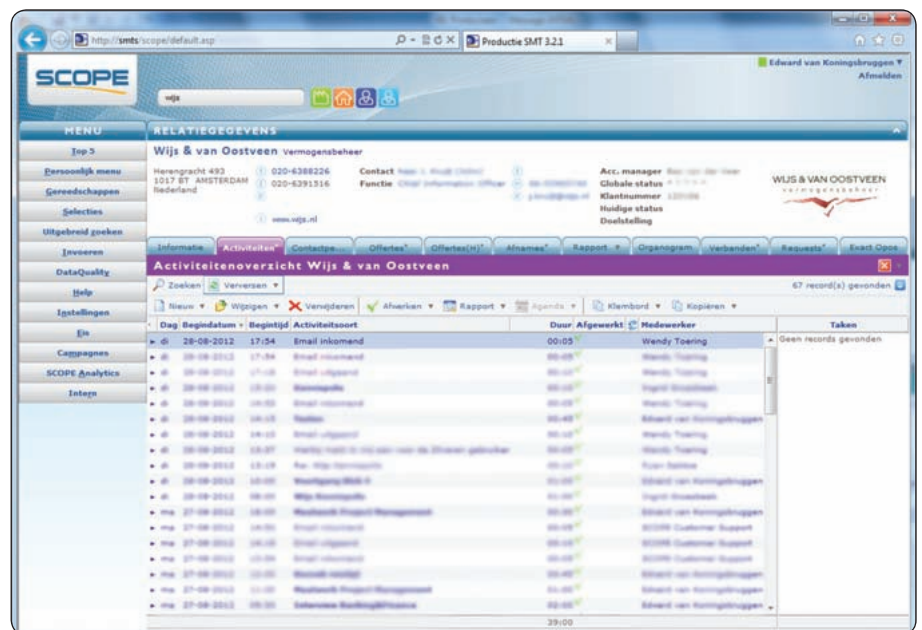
http://smts/scope/default.asp

Productie SMT 3.2.1

SCOPE

wijs

Edward van Koningsbruggen ▼
Afmelden

MENU

Top 5
Persoonlijk menu
Gereedschappen
Selecties
Uitgebreid zoeken
Invoeren
DataQuality
Help
Instellingen
Eis
Campagnes
SCOPE Analytics
Intern

RELATIEGEGEVENS

Wijs & van Oostveen Vermogensbeheer

Herengracht 493
1017 BT AMSTERDAM
Nederland

020-6388226
020-6391316

www.wijs.nl

Contact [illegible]
Functie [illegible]

Acc. manager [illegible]
Globale status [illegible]
Klantnummer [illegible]
Huidige status
Doelstelling

WIJS & VAN OOSTVEEN
vermogensbeheer

Informatie | Activiteiten* | Contactpe... | Offertes* | Offertes(H)* | Afnames* | Rapport ▼ | Organogram | Verbanden* | Requests* | Exact Opos

Activiteitenoverzicht Wijs & van Oostveen

Zoeken | Verversen ▼

67 record(s) gevonden

Nieuw ▼ | Wijzigen ▼ | Verwijderen | Afwerken ▼ | Rapport ▼ | Agenda ▼ | Klembord ▼ | Kopiëren ▼

| Dag | Begindatum | Begintijd | Activiteitsoort | Duur | Afgewerkt | Medewerker |
|---|---|---|---|---|---|---|
| di | 28-08-2012 | 17:54 | Email inkomend | 00:05 | | Wendy Toering |
| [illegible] | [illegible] | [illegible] | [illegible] | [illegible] | | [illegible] |

Taken

Geen records gevonden

39:00